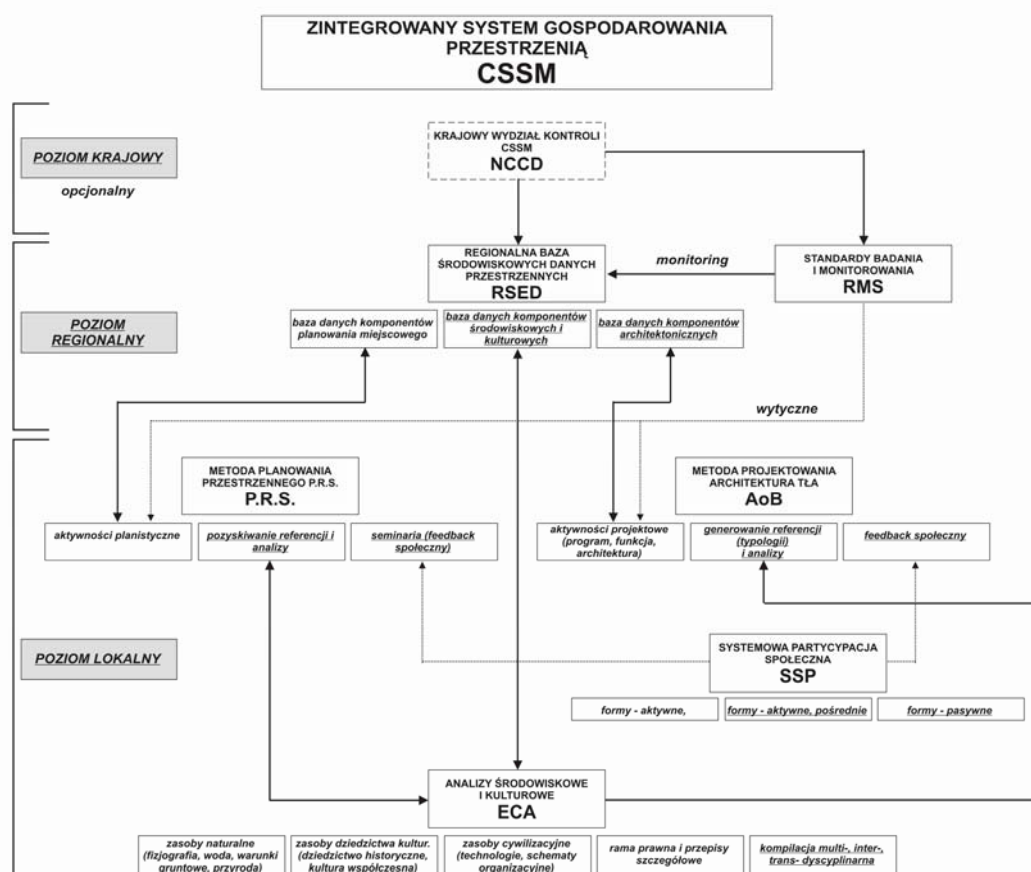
ZINTEGROWANY SYSTEM GOSPODAROWANIA PRZESTRZENIĄ
CSSM

POZIOM KRAJOWY
opcjonalny

KRAJOWY WYDZIAŁ KONTROLI CSSM
NCCD

POZIOM REGIONALNY

REGIONALNA BAZA ŚRODOWISKOWYCH DANYCH PRZESTRZENNYCH
RSED

monitoring

STANDARDY BADANIA I MONITOROWANIA
RMS

baza danych komponentów planowania miejscowego

baza danych komponentów środowiskowych i kulturowych

baza danych komponentów architektonicznych

wytyczne

METODA PLANOWANIA PRZESTRZENNEGO P.R.S.
P.R.S.

METODA PROJEKTOWANIA ARCHITEKTURA TŁA
AoB

aktywności planistyczne

pozyskiwanie referencji i analizy

seminaria (feedback społeczny)

aktywności projektowe (program, funkcja, architektura)

generowanie referencji (typologii) i analizy

feedback społeczny

POZIOM LOKALNY

SYSTEMOWA PARTYCYPACJA SPOŁECZNA
SSP

formy - aktywne,

formy - aktywne, pośrednie

formy - pasywne

ANALIZY ŚRODOWISKOWE I KULTUROWE
ECA

zasoby naturalne (fizjografia, woda, warunki gruntowe, przyroda)

zasoby dziedzictwa kultur. (dziedzictwo historyczne, kultura współczesna)

zasoby cywilizacyjne (technologie, schematy organizacyjne)

rama prawna i przepisy szczegółowe

kompilacja multi-, inter-, trans- dyscyplinarna